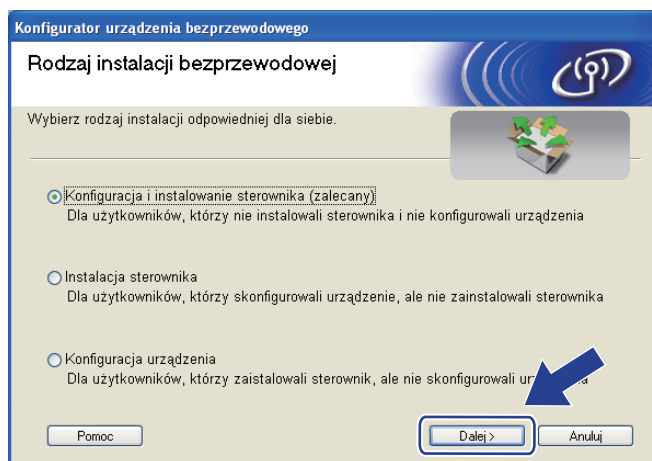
Konfigurator urządzenia bezprzewodowego

Rodzaj instalacji bezprzewodowej

Wybierz rodzaj instalacji odpowiedniej dla siebie.

Konfiguracja i instalowanie sterownika (zalecany)
Dla użytkowników, którzy nie instalowali sterownika i nie konfigurowali urządzenia

Instalacja sterownika
Dla użytkowników, którzy skonfigurowali urządzenie, ale nie zainstalowali sterownika

Konfiguracja urządzenia
Dla użytkowników, którzy zainstalowali sterownik, ale nie skonfigurowali ur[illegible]a

Pomoc

Dalej >

Anuluj